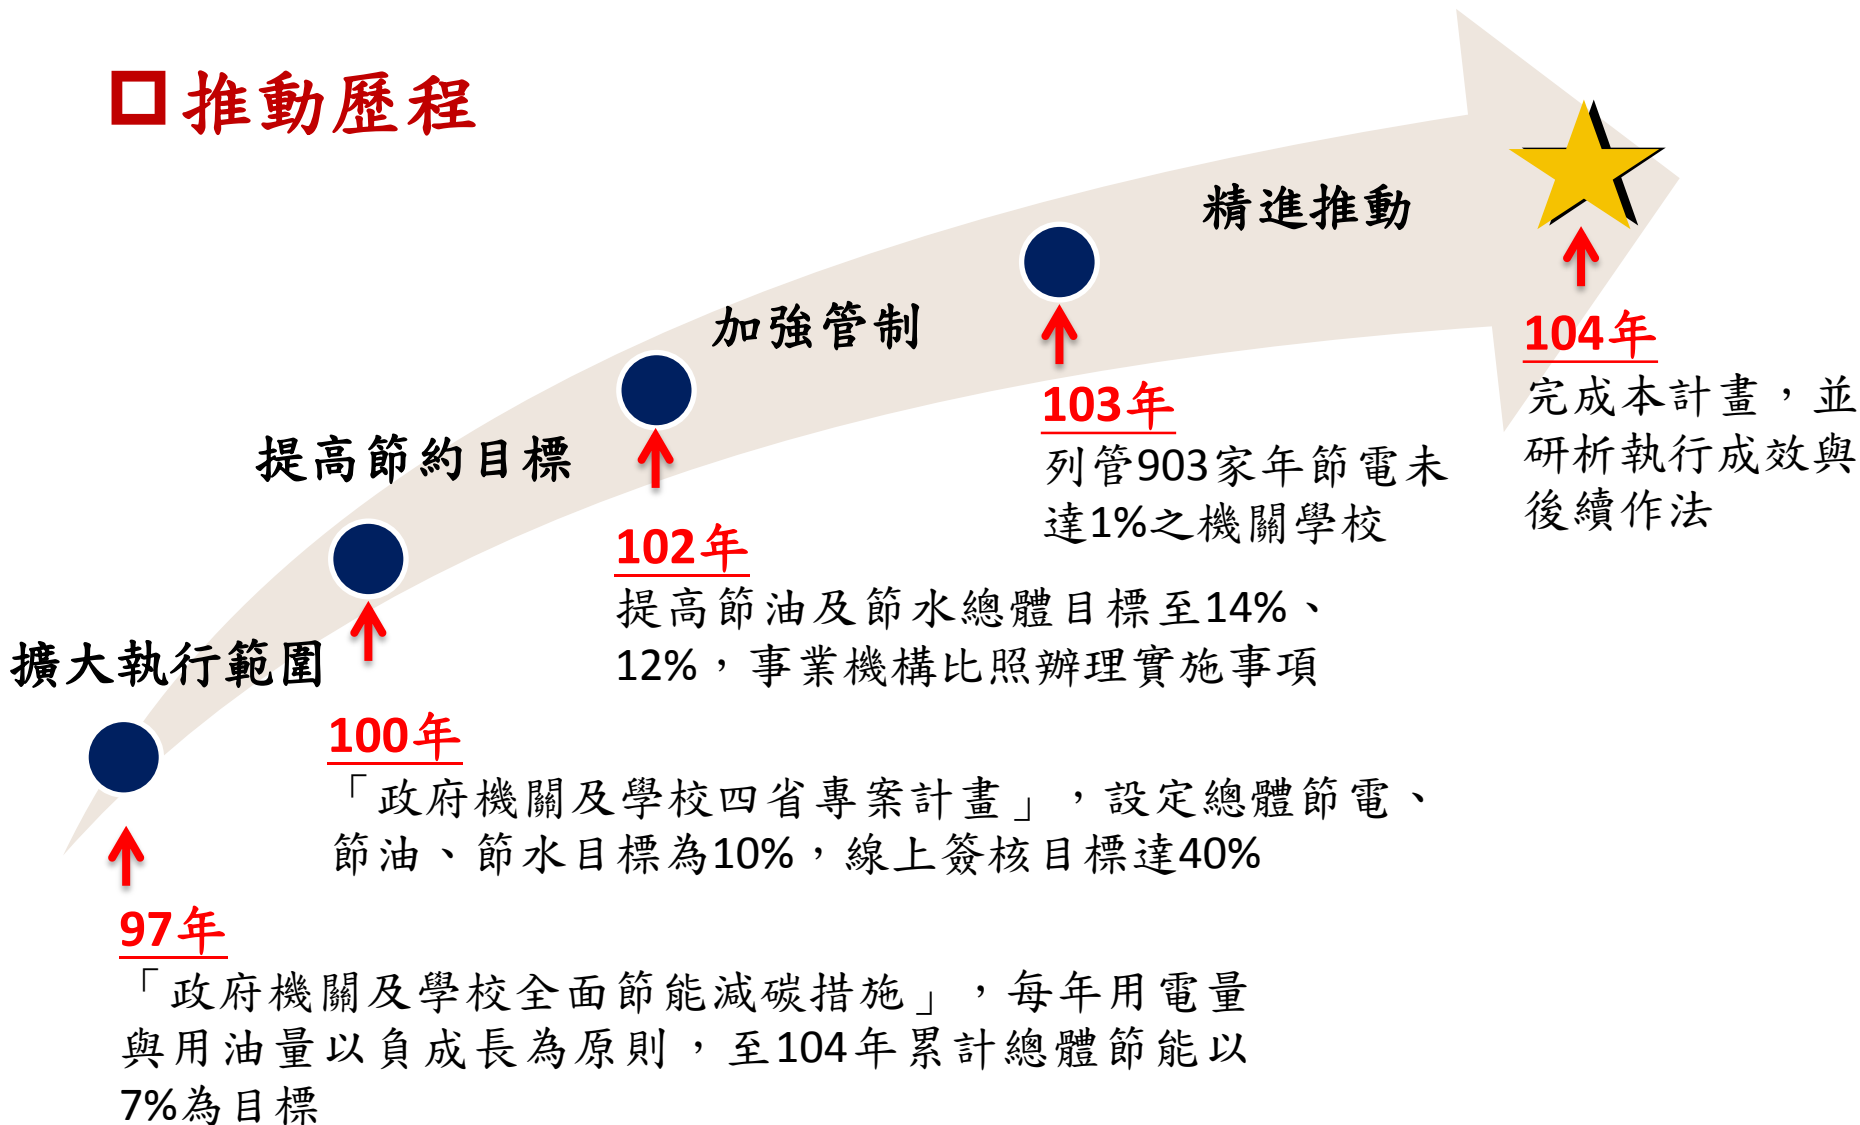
□推動歷程

精進推動

加強管制

提高節約目標

擴大執行範圍

104年
完成本計畫，並研析執行成效與後續作法

103年
列管903家年節電未達1%之機關學校

102年
提高節油及節水總體目標至14%、12%，事業機構比照辦理實施事項

100年
「政府機關及學校四省專案計畫」，設定總體節電、節油、節水目標為10%，線上簽核目標達40%

97年
「政府機關及學校全面節能減碳措施」，每年用電量與用油量以負成長為原則，至104年累計總體節能以7%為目標